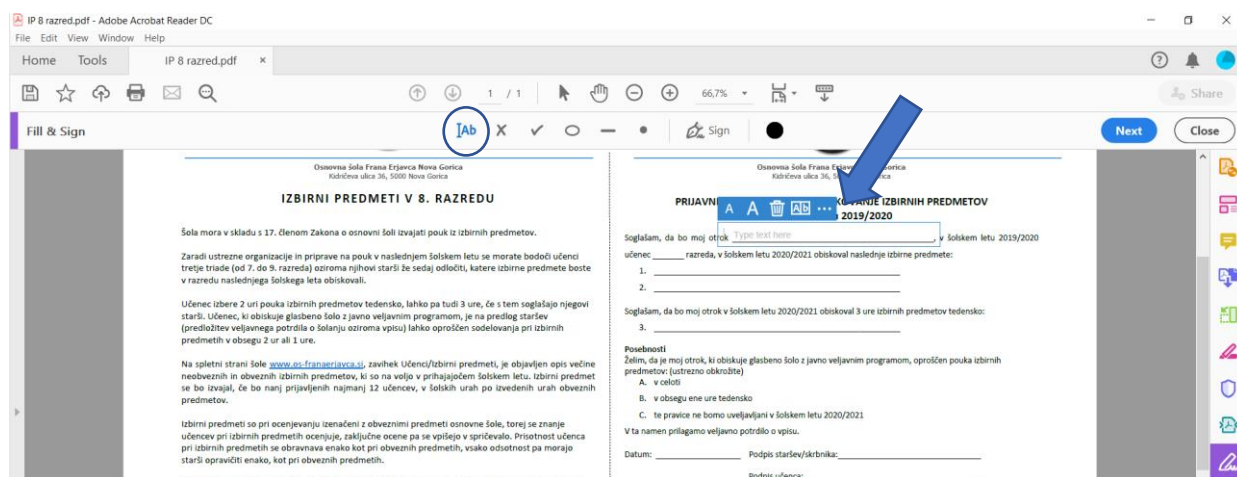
IP 8 razred.pdf - Adobe Acrobat Reader DC

File Edit View Window Help

Home Tools IP 8 razred.pdf ×

1 / 1 66,7% Share

Fill & Sign Ab Sign Next Close

Osnovna šola Frana Erjavca Nova Gorica
Kidričeva ulica 36, 5000 Nova Gorica

IZBIRNI PREDMETI V 8. RAZREDU

Šola mora v skladu s 17. členom Zakona o osnovni šoli izvajati pouk iz izbirnih predmetov.

Zaradi ustrezne organizacije in priprave na pouk v naslednjem šolskem letu se morate bodoči učenci tretje triade (od 7. do 9. razreda) oziroma njihovi starši že sedaj odločiti, katere izbirne predmete boste v razredu naslednjega šolskega leta obiskovali.

Učenec izbere 2 uri pouka izbirnih predmetov tedensko, lahko pa tudi 3 ure, če s tem soglašajo njegovi starši. Učenec, ki obiskuje glasbeno šolo z javno veljavnim programom, je na predlog staršev (predložitev veljavnega potrdila o šolanju oziroma vpisu) lahko oproščen sodelovanja pri izbirnih predmetih v obsegu 2 ur ali 1 ure.

Na spletni strani šole www.os-franaerjavca.si, zavihek Učenci/Izbirni predmeti, je objavljen opis večine neobveznih in obveznih izbirnih predmetov, ki so na voljo v prihajajočem šolskem letu. Izbirni predmet se bo izvajal, če bo nanj prijavljenih najmanj 12 učencev, v šolskih urah po izvedenih urah obveznih predmetov.

Izbirni predmeti so pri ocenjevanju izenačeni z obveznimi predmeti osnovne šole, torej se znanje učencev pri izbirnih predmetih ocenjuje, zaključne ocene pa se vpišejo v spričevalo. Prisotnost učenca pri izbirnih predmetih se obravnava enako kot pri obveznih predmetih, vsako odsotnost pa morajo starši opravičiti enako, kot pri obveznih predmetih.

Osnovna šola Frana Erjav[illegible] Gorica
Kidričeva ulica 36, 5000 Nova Gorica

PRIJAVN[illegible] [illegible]VANJE IZBIRNIH PREDMETOV
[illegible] 2019/2020

A A Ab ...
Type text here

Soglašam, da bo moj otrok ______________________________, v šolskem letu 2019/2020 učenec ______ razreda, v šolskem letu 2020/2021 obiskoval naslednje izbirne predmete:
1. ______________________________
2. ______________________________

Soglašam, da bo moj otrok v šolskem letu 2020/2021 obiskoval 3 ure izbirnih predmetov tedensko:
3. ______________________________

Posebnosti
Želim, da je moj otrok, ki obiskuje glasbeno šolo z javno veljavnim programom, oproščen pouka izbirnih predmetov: (ustrezno obkrožite)
A. v celoti
B. v obsegu ene ure tedensko
C. te pravice ne bomo uveljavljani v šolskem letu 2020/2021

V ta namen prilagamo veljavno potrdilo o vpisu.

Datum: ______________ Podpis staršev/skrbnika: ______________________

Podpis učenca: